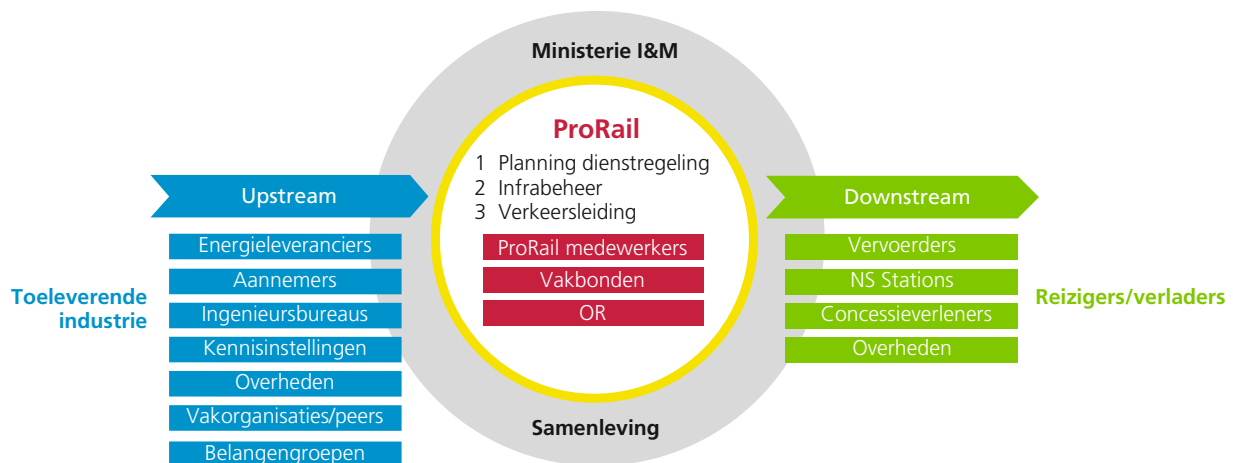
Ministerie I&M

ProRail

1 Planning dienstregeling
2 Infrabeheer
3 Verkeersleiding

ProRail medewerkers
Vakbonden
OR

Samenleving

Toeleverende industrie

Upstream

Energieleveranciers
Aannemers
Ingenieursbureaus
Kennisinstellingen
Overheden
Vakorganisaties/peers
Belangengroepen

Downstream

Vervoerders
NS Stations
Concessieverleners
Overheden

Reizigers/verladers